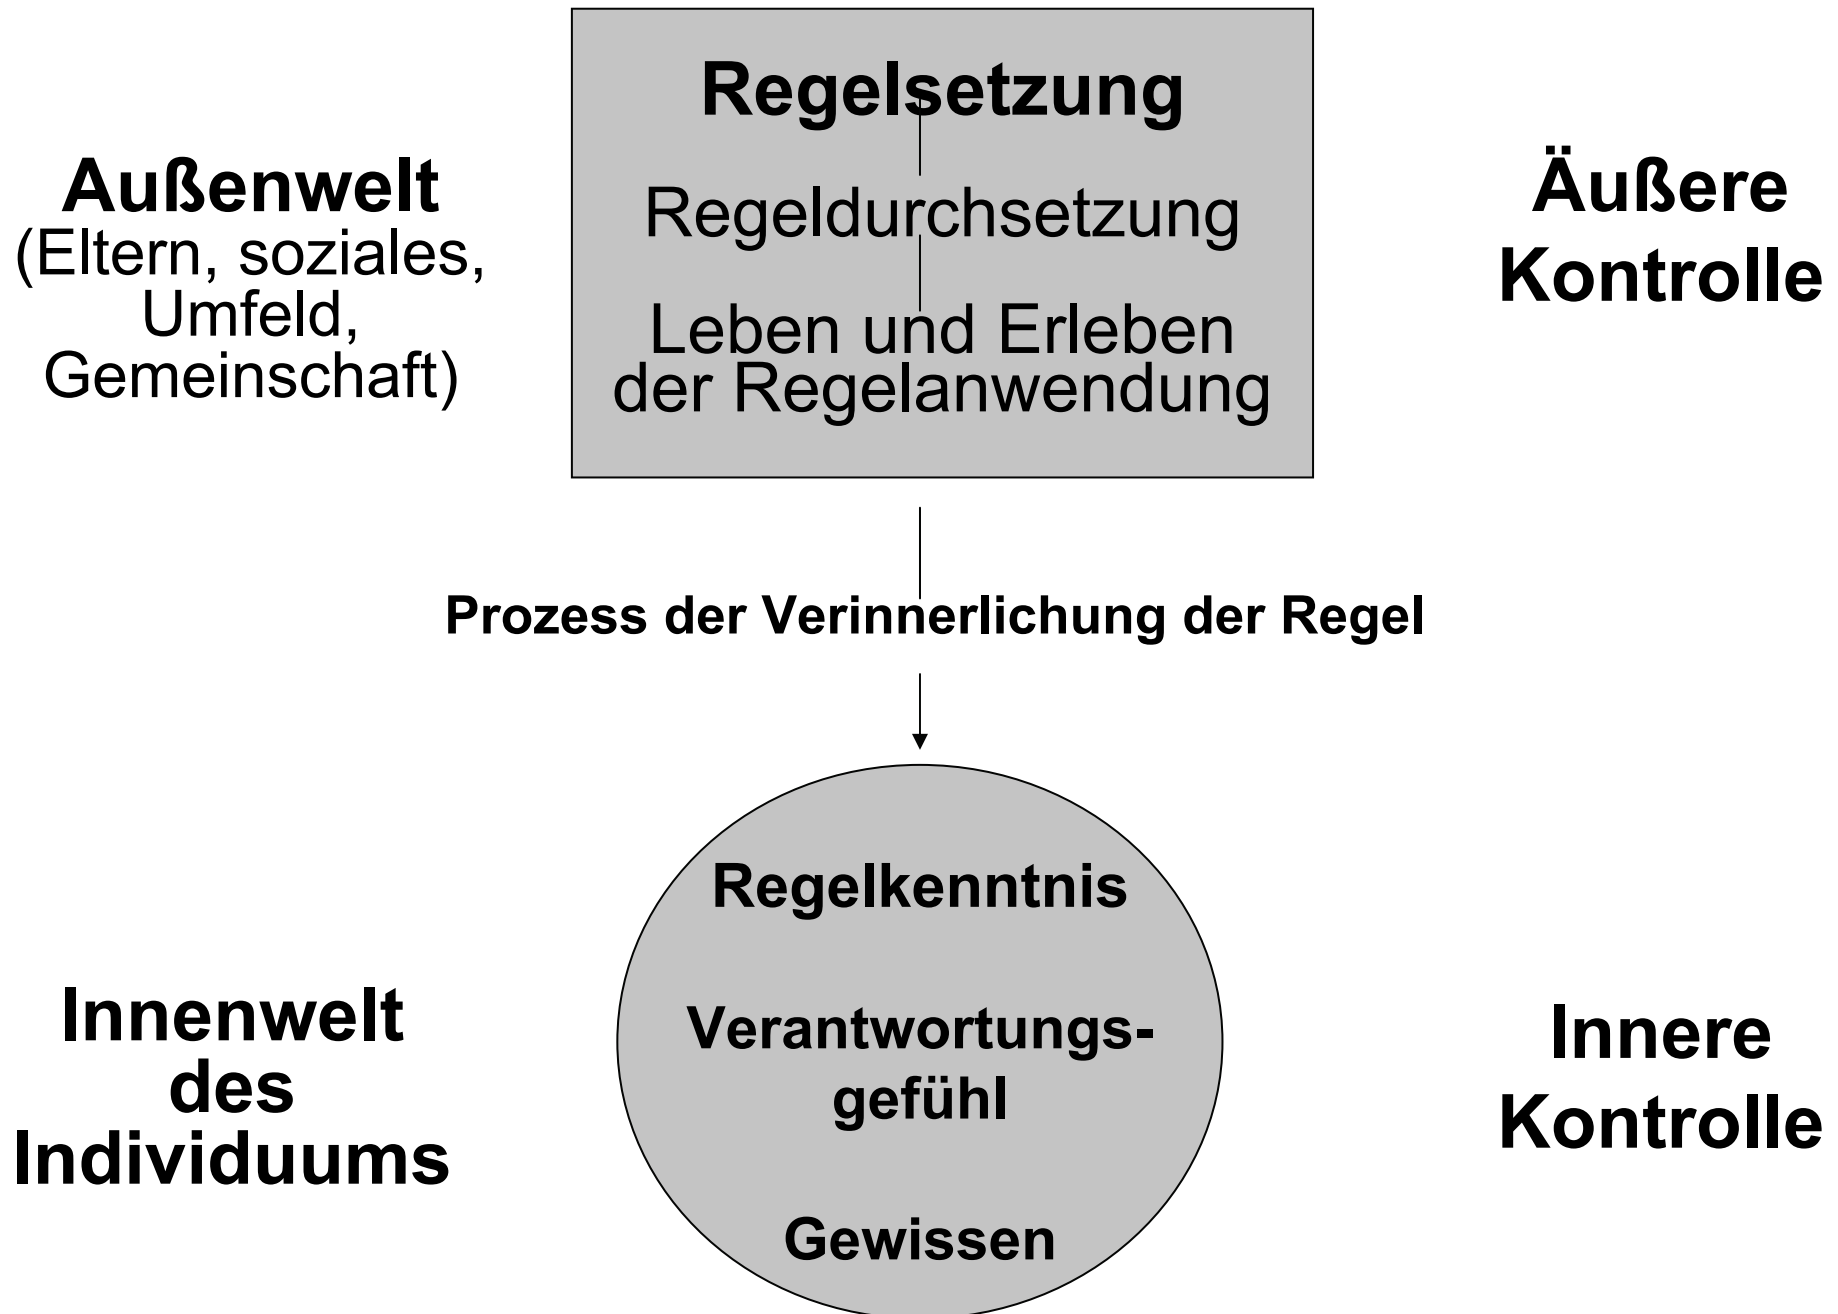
Außenwelt
(Eltern, soziales, Umfeld, Gemeinschaft)

Regelsetzung

Regeldurchsetzung

Leben und Erleben der Regelanwendung

Äußere Kontrolle

Prozess der Verinnerlichung der Regel

Innenwelt des Individuums

Regelkenntnis

Verantwortungsgefühl

Gewissen

Innere Kontrolle